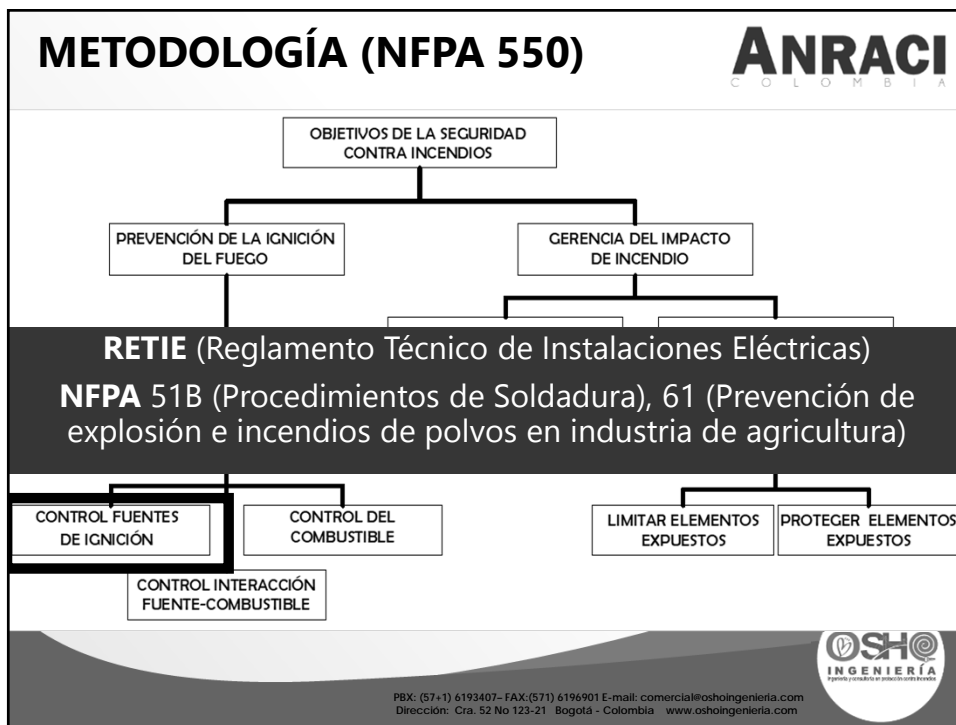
METODOLOGÍA (NFPA 550)

ANRACI
COLOMBIA

OBJETIVOS DE LA SEGURIDAD CONTRA INCENDIOS

PREVENCIÓN DE LA IGNICIÓN DEL FUEGO

GERENCIA DEL IMPACTO DE INCENDIO

RETIE (Reglamento Técnico de Instalaciones Eléctricas)

NFPA 51B (Procedimientos de Soldadura), 61 (Prevención de explosión e incendios de polvos en industria de agricultura)

CONTROL FUENTES DE IGNICIÓN

CONTROL DEL COMBUSTIBLE

CONTROL INTERACCIÓN FUENTE-COMBUSTIBLE

LIMITAR ELEMENTOS EXPUESTOS

PROTEGER ELEMENTOS EXPUESTOS

OSHO
INGENIERÍA

PBX: (57+1) 6193407– FAX:(571) 6196901 E-mail: comercial@oshoingenieria.com
Dirección: Cra. 52 No 123-21 Bogotá - Colombia www.oshoingenieria.com